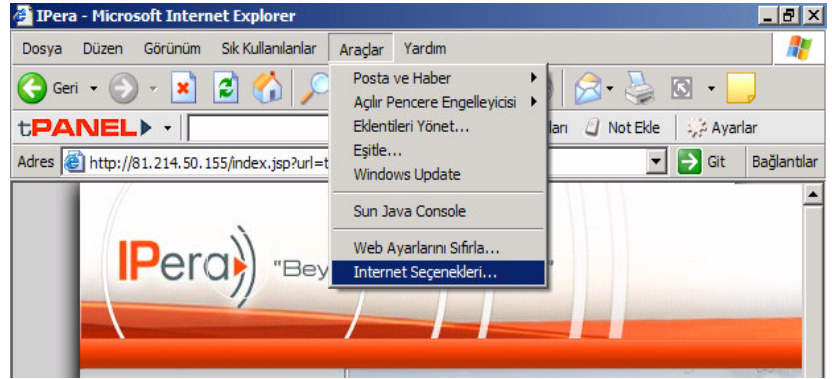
IPera - Microsoft Internet Explorer

Dosya Düzen Görünüm Sık Kullanılanlar Araçlar Yardım

Geri

tPANEL

Adres http://81.214.50.155/index.jsp?url=t

Posta ve Haber
Açılır Pencere Engelleyicisi
Eklentileri Yönet...
Eşitle...
Windows Update
Sun Java Console
Web Ayarlarını Sıfırla...
Internet Seçenekleri...

ları Not Ekle Ayarlar

Git Bağlantılar

IPera "Bey